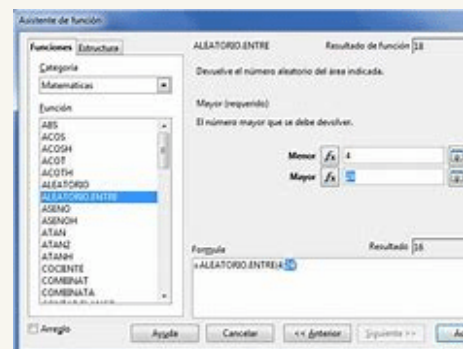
Asistente de función

Funciones Estructura

Categoría

Matemáticas

Función

ABS
ACOS
ACOSH
ACOT
ACOTH
ALEATORIO
ALEATORIO.ENTRE
ASENO
ASENOH
ATAN
ATAN2
ATANH
COCIENTE
COMBINAT
COMBINATA

ALEATORIO.ENTRE

Resultado de función 18

Devuelve el número aleatorio del área indicada.

Mayor (requerido)

El número mayor que se debe devolver.

Menor $f_x$ 4

Mayor $f_x$ 50

Fórmula

Resultado 16

=ALEATORIO.ENTRE(4;50)

Arreglo

Ayuda

Cancelar

<< Anterior

Siguiente >>

Ac